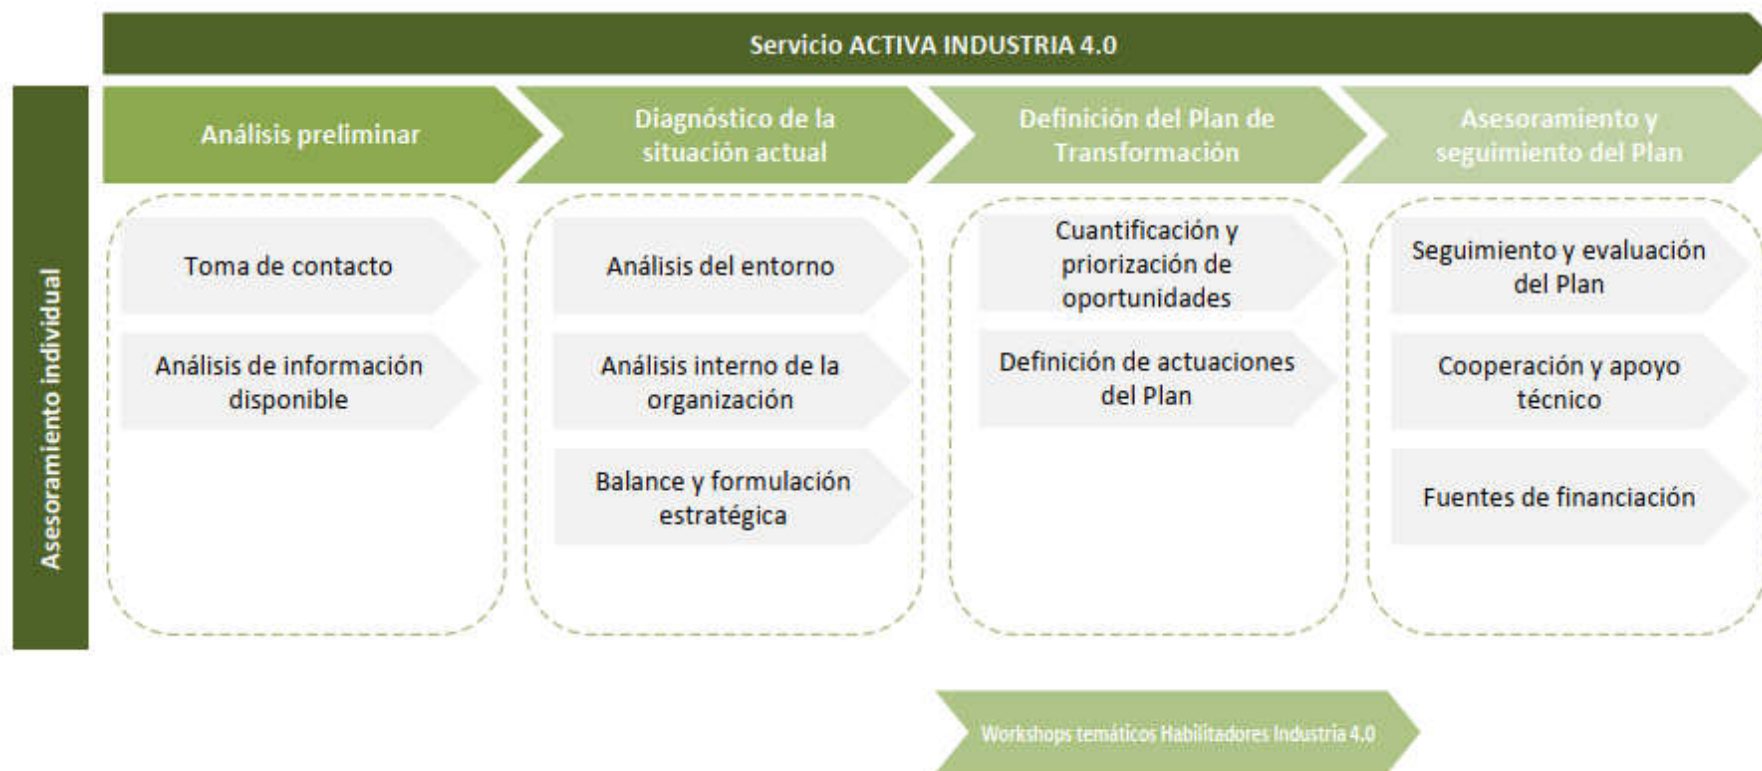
Servicio ACTIVA INDUSTRIA 4.0

Asesoramiento individual

Análisis preliminar

Diagnóstico de la situación actual

Definición del Plan de Transformación

Asesoramiento y seguimiento del Plan

Toma de contacto

Análisis de información disponible

Análisis del entorno

Análisis interno de la organización

Balance y formulación estratégica

Cuantificación y priorización de oportunidades

Definición de actuaciones del Plan

Seguimiento y evaluación del Plan

Cooperación y apoyo técnico

Fuentes de financiación

Workshops temáticos Habilitadores Industria 4.0